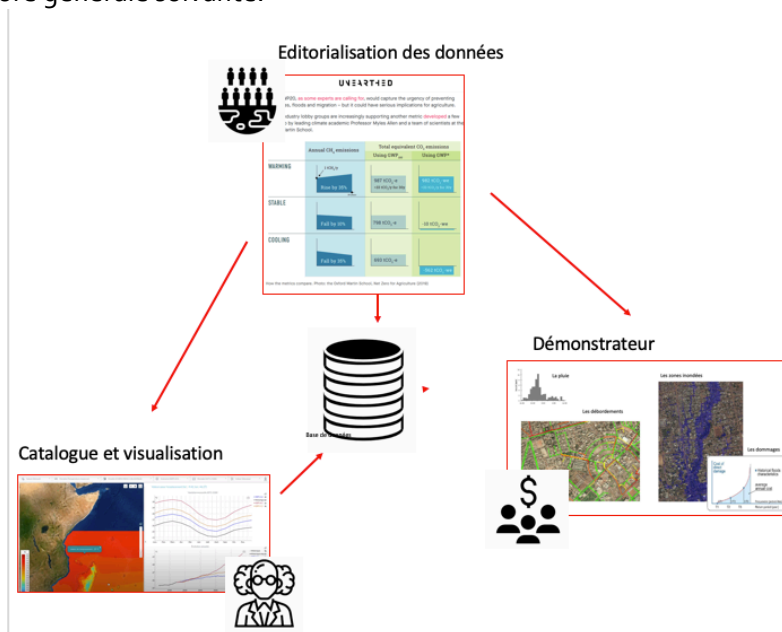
Editorialisation des données

UNEARTHED

Annual $CH_4$ emissions

Total equivalent $CO_2$ emissions

Using $GWP_{100}$

Using $GWP^*$

WARMING

Rise by 30%

STABLE

COOLING

Fall by 30%

Base de données

Démonstrateur

La pluie

Les zones inondées

Les débordements

Les dommages

Catalogue et visualisation